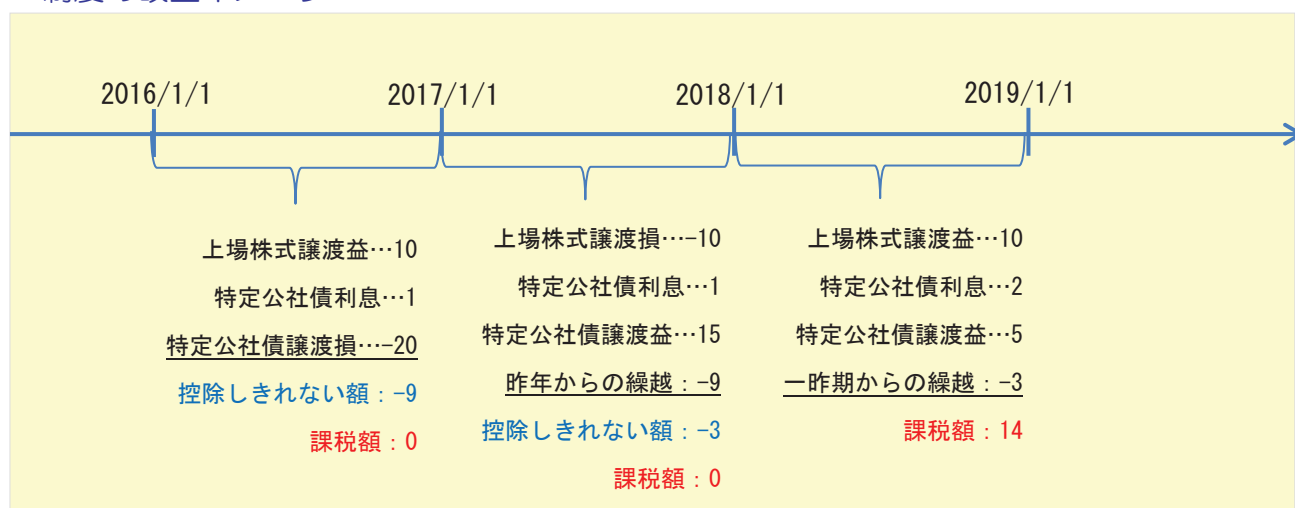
2016/1/1
2017/1/1
2018/1/1
2019/1/1

上場株式譲渡益…10
特定公社債利息…1
特定公社債譲渡損…−20
控除しきれない額：-9
課税額：0

上場株式譲渡損…−10
特定公社債利息…1
特定公社債譲渡益…15
昨年からの繰越：−9
控除しきれない額：−3
課税額：0

上場株式譲渡益…10
特定公社債利息…2
特定公社債譲渡益…5
一昨期からの繰越：−3
課税額：14